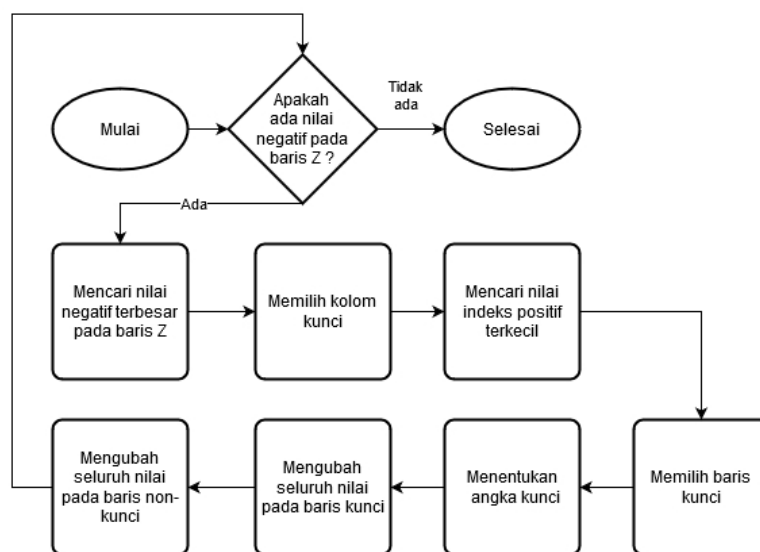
Mulai

Apakah ada nilai negatif pada baris Z ?

Tidak ada

Selesai

Ada

Mencari nilai negatif terbesar pada baris Z

Memilih kolom kunci

Mencari nilai indeks positif terkecil

Memilih baris kunci

Menentukan angka kunci

Mengubah seluruh nilai pada baris kunci

Mengubah seluruh nilai pada baris non-kunci